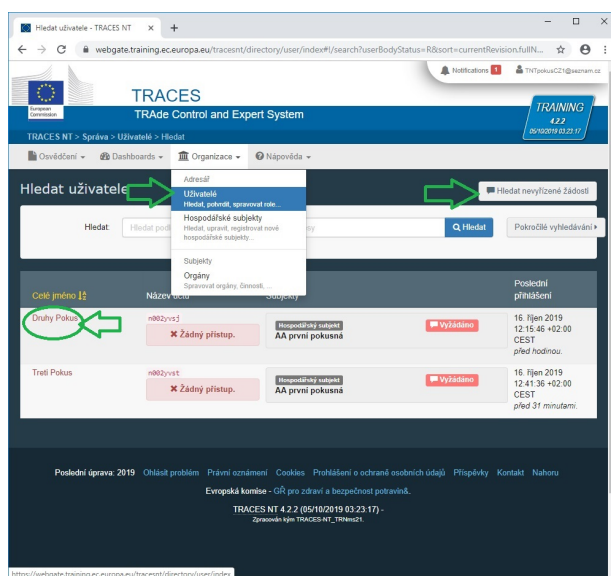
Hledat uživatele - TRACES NT ×  +

← → C webgate.training.ec.europa.eu/tracesnt/directory/user/index#!/search?userBodyStatus=R&sort=currentRevision.fullN...

Notifications 1  TNTpokusCZ1@seznam.cz

European Commission

TRACES
TRAde Control and Expert System

TRAINING
4.2.2
05/10/2019 03:23:17

TRACES NT > Správa > Uživatelé > Hledat

Osvědčení ▾  Dashboards ▾  Organizace ▾  Nápověda ▾

Hledat uživatele

Adresář
Uživatelé
Hledat, potvrdit, spravovat role...
Hospodářské subjekty
Hledat, upravit, registrovat nové hospodářské subjekty...
Subjekty
Orgány
Spravovat orgány, činnosti, ...

Hledat nevyřízené žádosti

Hledat: Hledat podl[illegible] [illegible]sy  Hledat  Pokročilé vyhledávání

| Celé jméno | Název účtu | Subjekty | | Poslední přihlášení |
|---|---|---|---|---|
| Druhy Pokus | n002yvsj ✖ Žádný přístup. | Hospodářský subjekt AA první pokusná | Vyžádáno | 16. říjen 2019 12:15:46 +02:00 CEST před hodinou. |
| Treti Pokus | n002yvst ✖ Žádný přístup. | Hospodářský subjekt AA první pokusná | Vyžádáno | 16. říjen 2019 12:41:36 +02:00 CEST před 31 minutami. |

Poslední úprava: 2019  Ohlásit problém  Právní oznámení  Cookies  Prohlášení o ochraně osobních údajů  Příspěvky  Kontakt  Nahoru

Evropská komise - GŘ pro zdraví a bezpečnost potravin.

TRACES NT 4.2.2 (05/10/2019 03:23:17) -
Zpracován kým TRACES-NT_TRNms21.

https://webgate.training.ec.europa.eu/tracesnt/directory/user/index